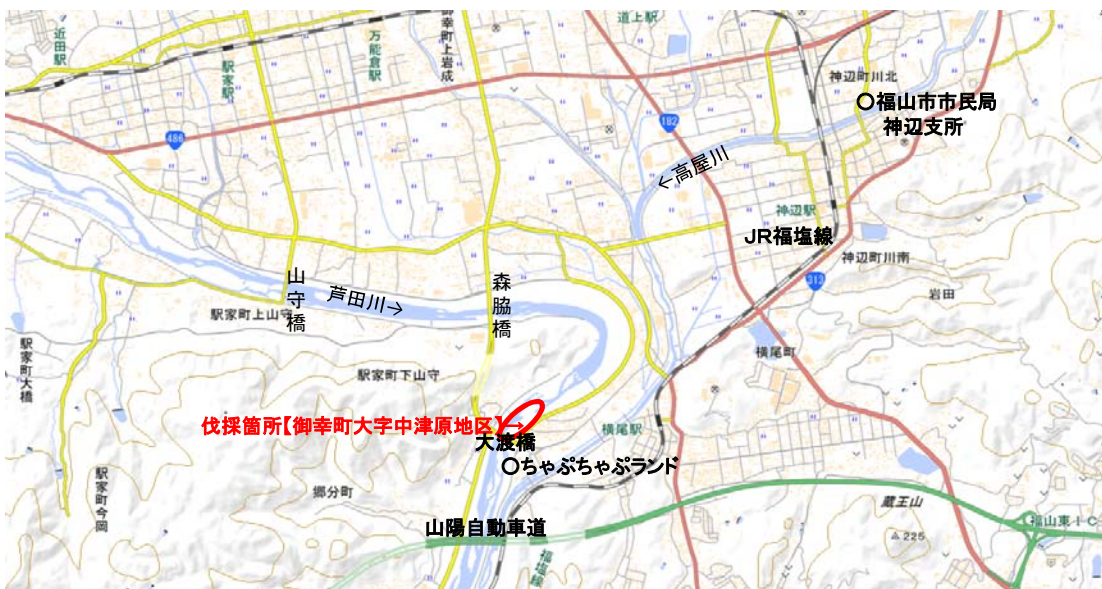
近田駅
駅家駅
万能倉駅
御幸町上岩成
道上駅
神辺町川北
○福山市市民局
神辺支所
486
182
←高屋川
神辺駅
JR福塩線
313
神辺町川南
岩田
山守橋
芦田川→
森脇橋
駅家町上山守
駅家町大橋
駅家町下山守
横尾町
伐採箇所【御幸町大字中津原地区】
大渡橋
横尾駅
○ちゃぷちゃぷランド
駅家町今岡
郷分町
蔵王山
225
福山東IC
山陽自動車道
福塩線